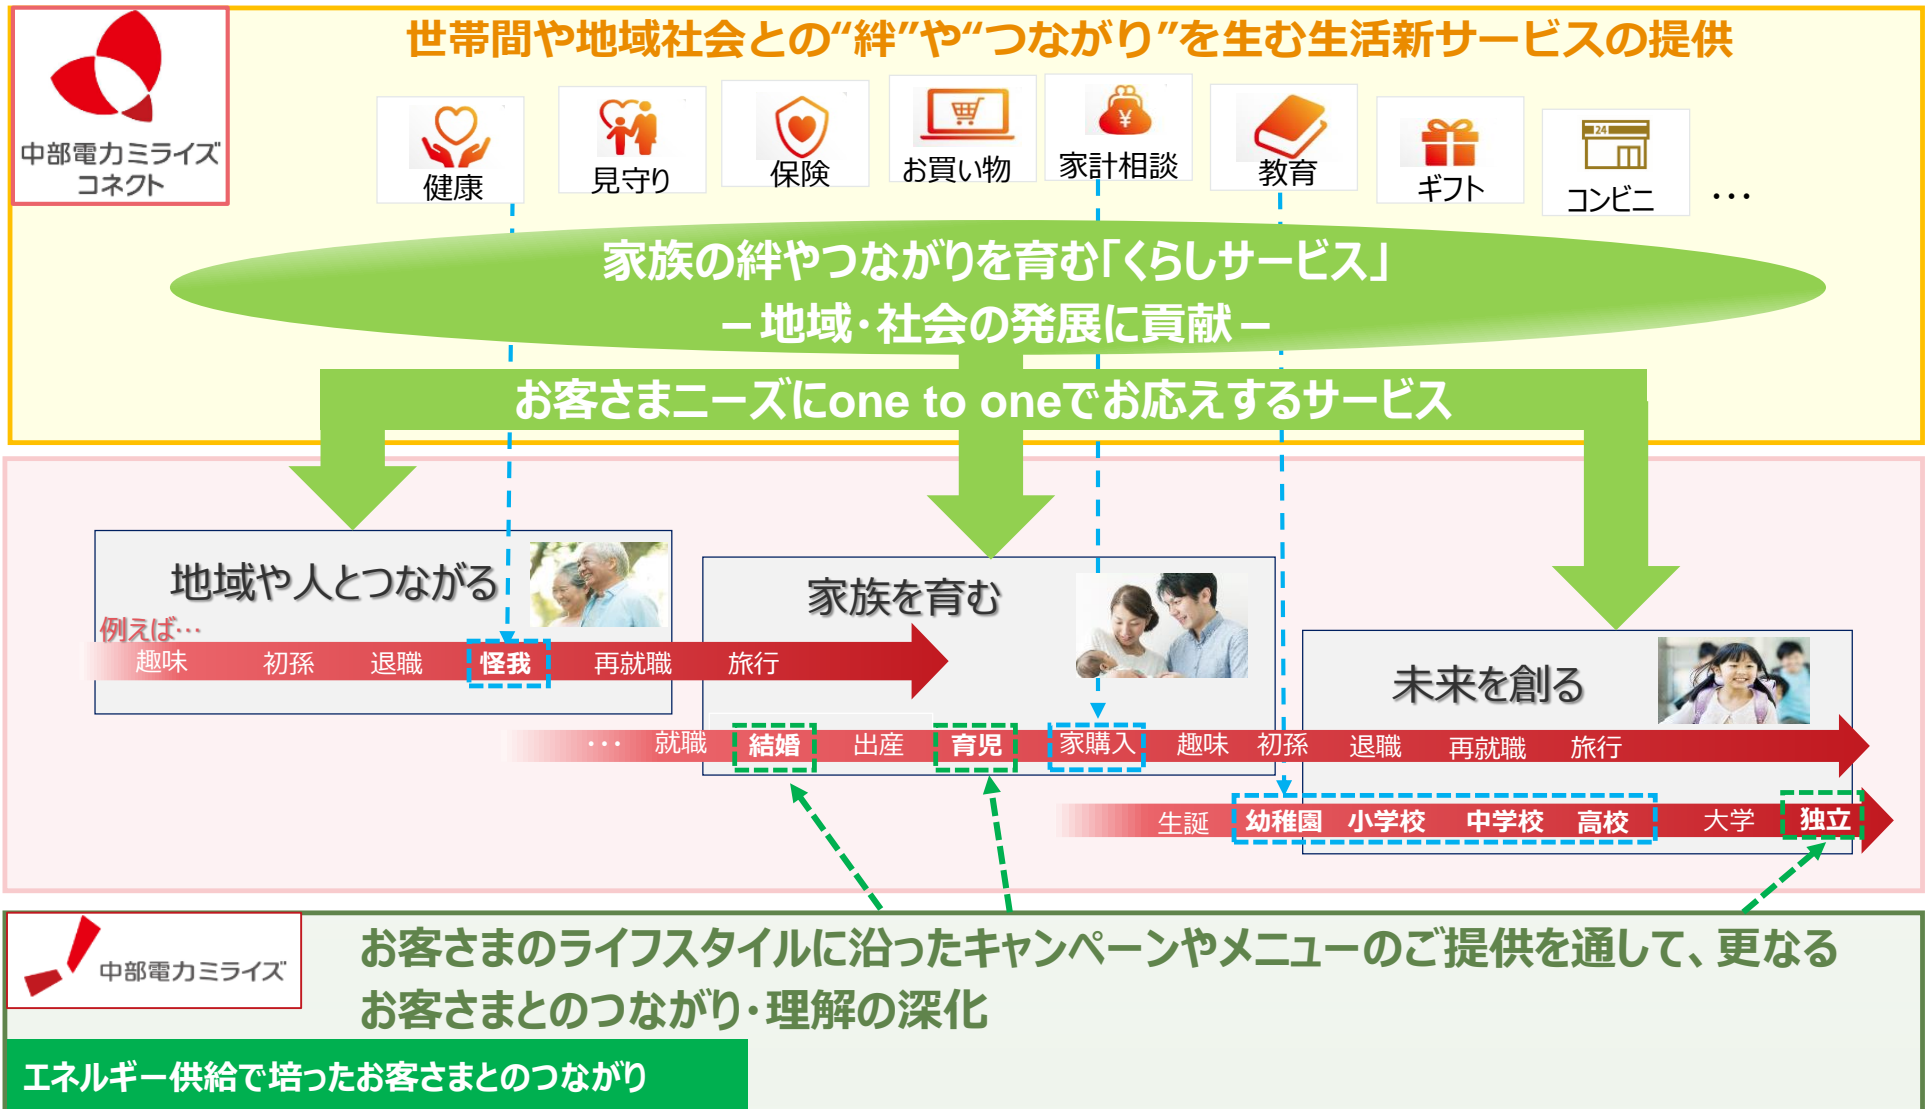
中部電力ミライズコネクト

世帯間や地域社会との"絆"や"つながり"を生む生活新サービスの提供

健康　見守り　保険　お買い物　家計相談　教育　ギフト　コンビニ　…

家族の絆やつながりを育む「くらしサービス」
－地域・社会の発展に貢献－

お客さまニーズにone to oneでお応えするサービス

地域や人とつながる

例えば…

趣味　初孫　退職　怪我　再就職　旅行

家族を育む

・・・　就職　結婚　出産　育児　家購入　趣味　初孫　退職　再就職　旅行

未来を創る

生誕　幼稚園　小学校　中学校　高校　大学　独立

中部電力ミライズ

お客さまのライフスタイルに沿ったキャンペーンやメニューのご提供を通して、更なるお客さまとのつながり・理解の深化

エネルギー供給で培ったお客さまとのつながり